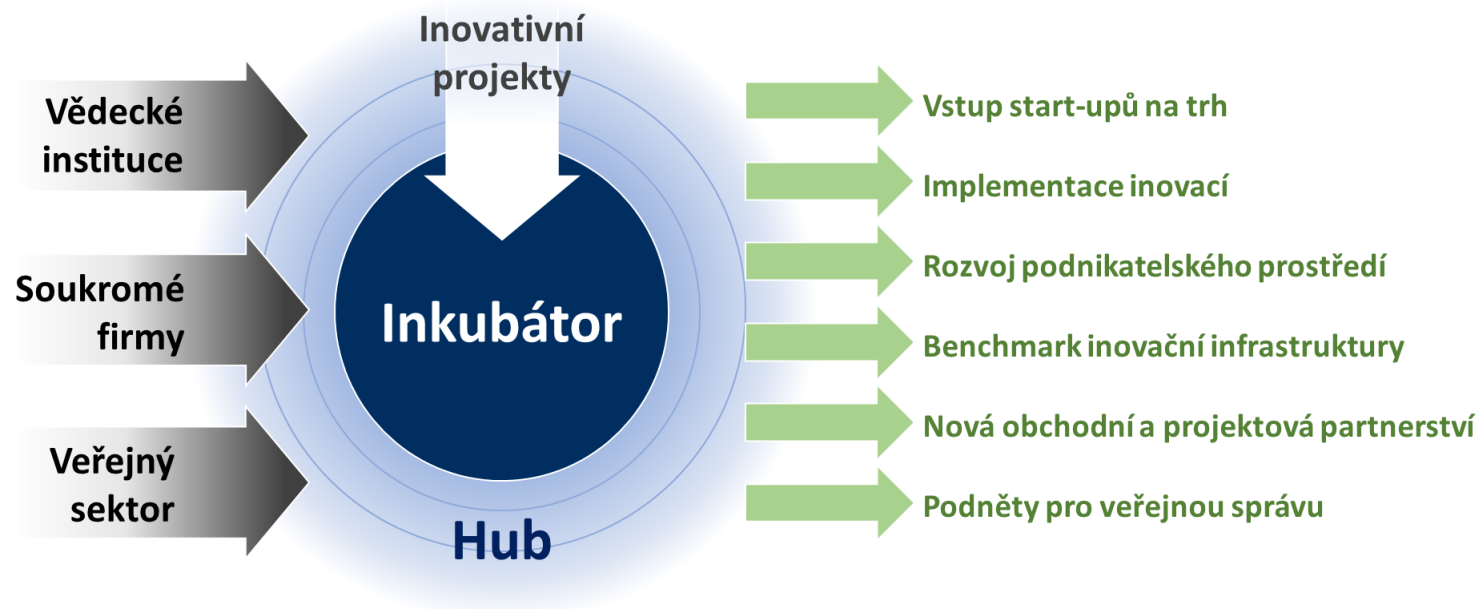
Inovativní projekty

Vědecké instituce

Soukromé firmy

Veřejný sektor

Inkubátor

Hub

Vstup start-upů na trh

Implementace inovací

Rozvoj podnikatelského prostředí

Benchmark inovační infrastruktury

Nová obchodní a projektová partnerství

Podněty pro veřejnou správu